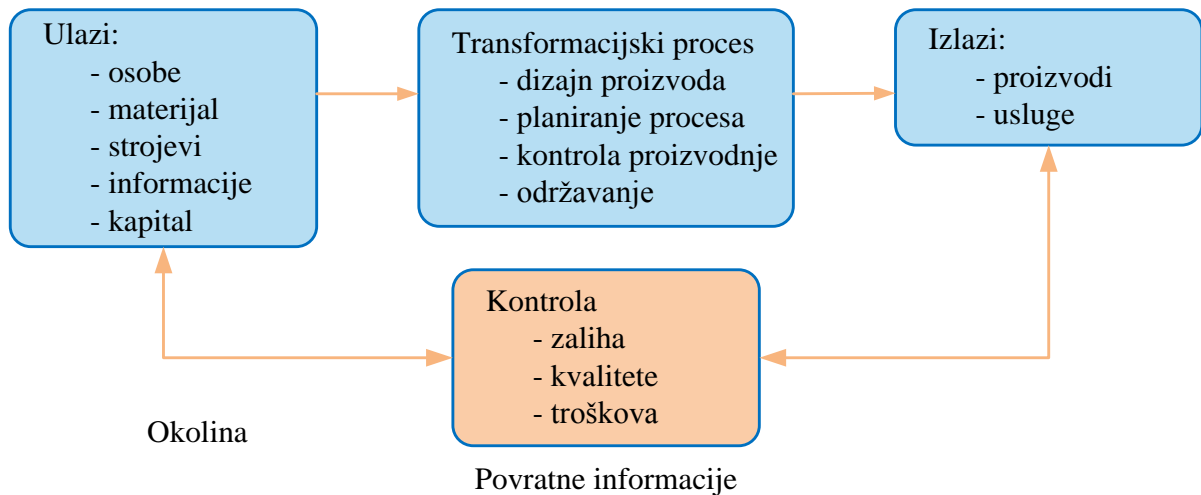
Ulazi:
- osobe
- materijal
- strojevi
- informacije
- kapital

Transformacijski proces
- dizajn proizvoda
- planiranje procesa
- kontrola proizvodnje
- održavanje

Izlazi:
- proizvodi
- usluge

Kontrola
- zaliha
- kvalitete
- troškova

Okolina

Povratne informacije